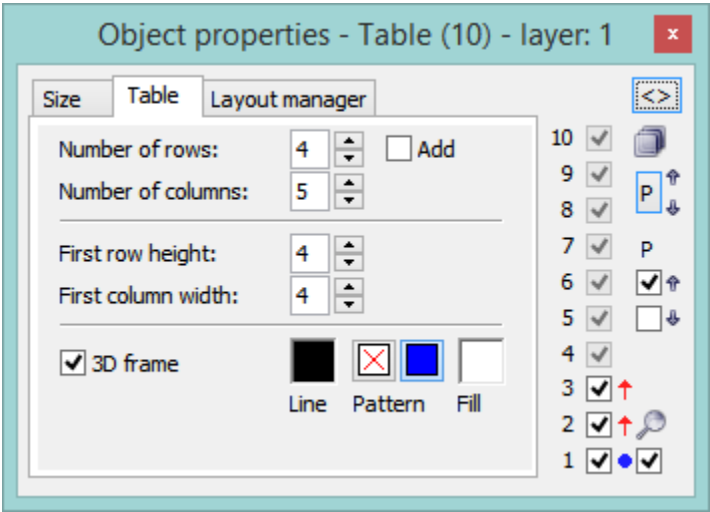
Object properties - Table (10) - layer: 1

×

Size | Table | Layout manager

<>

Number of rows: 4

Add

Number of columns: 5

First row height: 4

First column width: 4

3D frame

Line Pattern Fill

10
9
8
7
6
5
4
3
2
1

P

P